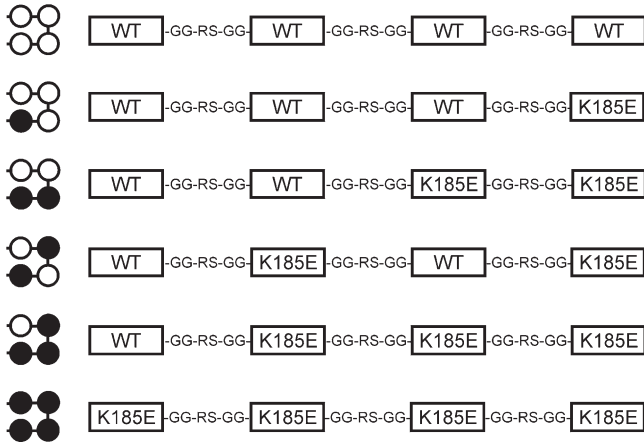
WT -GG-RS-GG- WT -GG-RS-GG- WT -GG-RS-GG- WT

WT -GG-RS-GG- WT -GG-RS-GG- WT -GG-RS-GG- K185E

WT -GG-RS-GG- WT -GG-RS-GG- K185E -GG-RS-GG- K185E

WT -GG-RS-GG- K185E -GG-RS-GG- WT -GG-RS-GG- K185E

WT -GG-RS-GG- K185E -GG-RS-GG- K185E -GG-RS-GG- K185E

K185E -GG-RS-GG- K185E -GG-RS-GG- K185E -GG-RS-GG- K185E